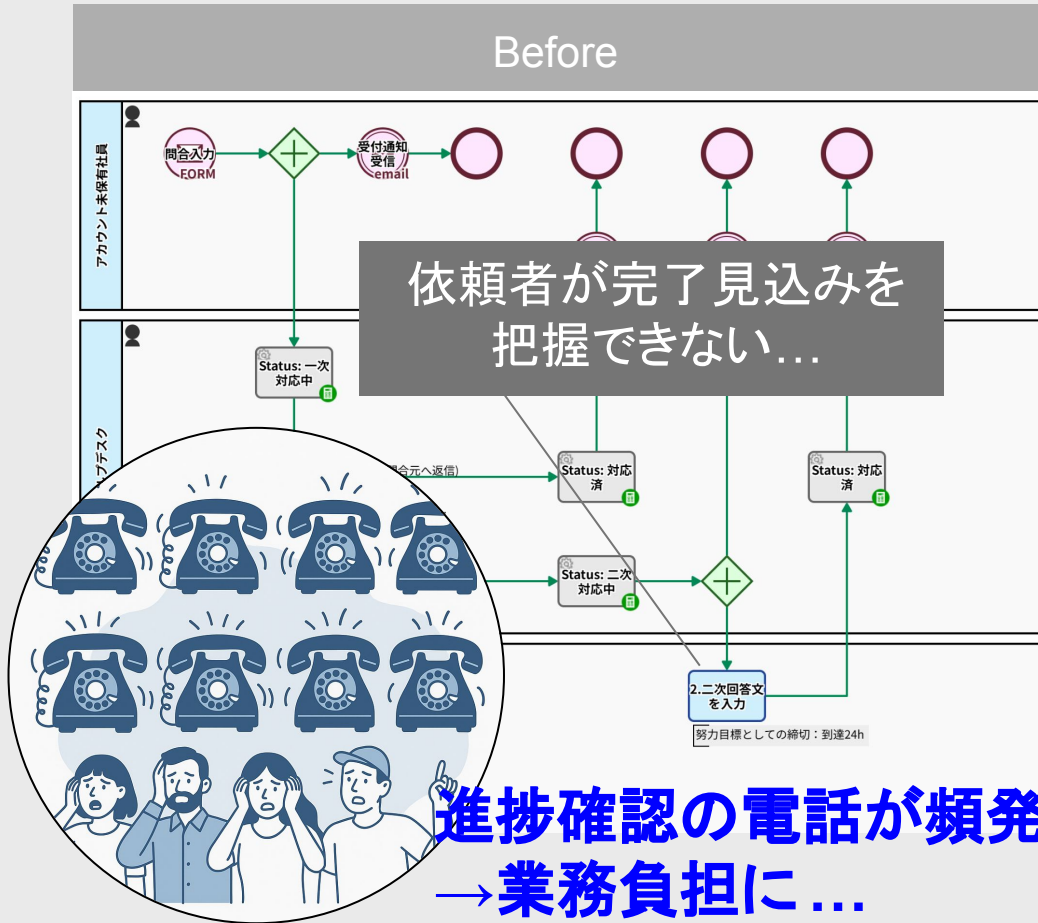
Before

アカウント未保有社員

問合入力
FORM

受付通知
受信
email

依頼者が完了見込みを把握できない…

Status: 一次対応中

プデスク

合元へ返信)

Status: 対応済

Status: 対応済

Status: 二次対応中

2.二次回答文を入力

努力目標としての締切：到達24h

進捗確認の電話が頻発
→業務負担に…